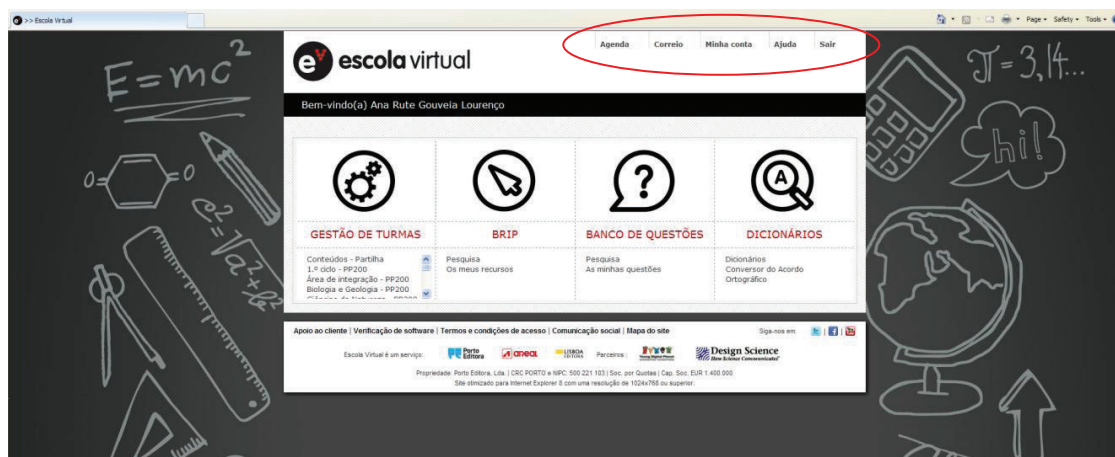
>> Escola Virtual

Page ▾ Safety ▾ Tools ▾

$E=mc^2$

$\pi=3,14...$

hi!

$a^2=\sqrt{a^2+b^2}$

escola virtual

Agenda | Correio | Minha conta | Ajuda | Sair

Bem-vindo(a) Ana Rute Gouveia Lourenço

GESTÃO DE TURMAS

Conteúdos - Partilha
1.º ciclo - PP200
Área de integração - PP200
Biologia e Geologia - PP200
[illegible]

BRIP

Pesquisa
Os meus recursos

BANCO DE QUESTÕES

Pesquisa
As minhas questões

DICIONÁRIOS

Dicionários
Conversor do Acordo Ortográfico

Apoio ao cliente | Verificação de software | Termos e condições de acesso | Comunicação social | Mapa do site

Siga-nos em

Escola Virtual é um serviço: Porto Editora | areal | LISBOA EDITORA Parceiros: Design Science

Propriedade: Porto Editora, Lda. | CRC PORTO e NPC: 500 221 103 | Soc. por Quotas | Cap. Soc. EUR 1 400 000
Site otimizado para Internet Explorer 8 com uma resolução de 1024x768 ou superior.